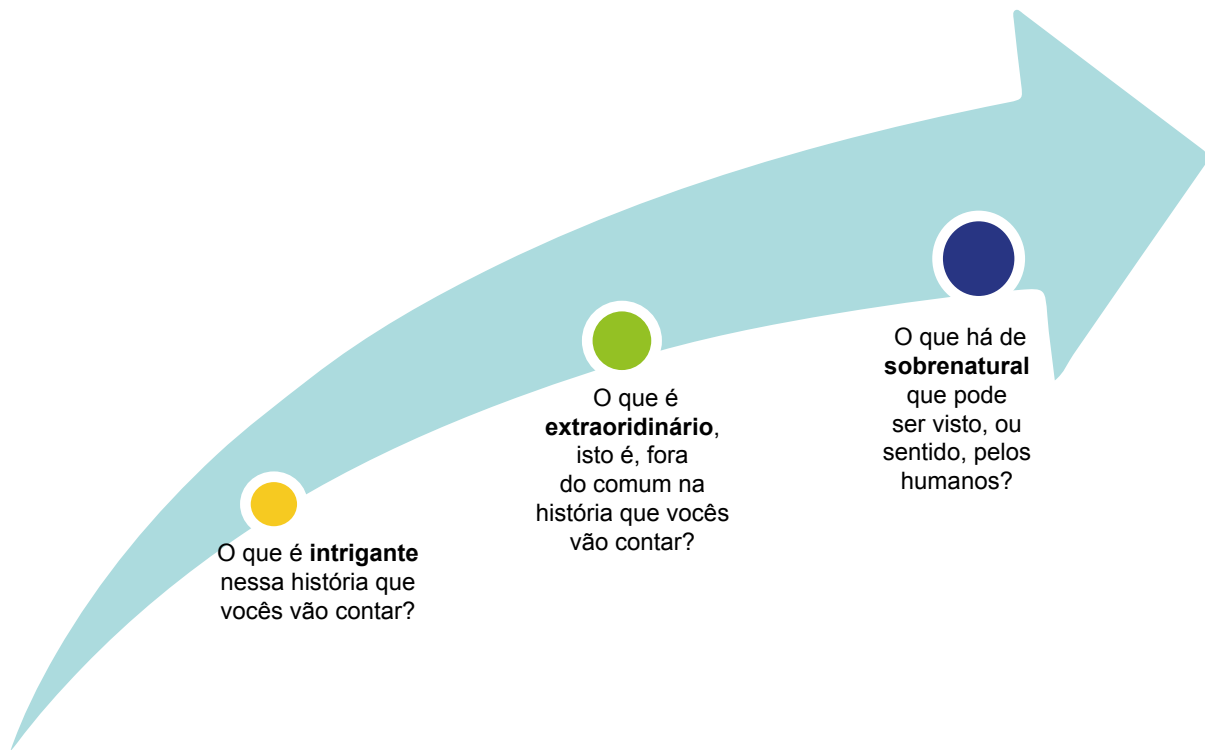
O que é intrigante nessa história que vocês vão contar?

O que é extraoridinário, isto é, fora do comum na história que vocês vão contar?

O que há de sobrenatural que pode ser visto, ou sentido, pelos humanos?